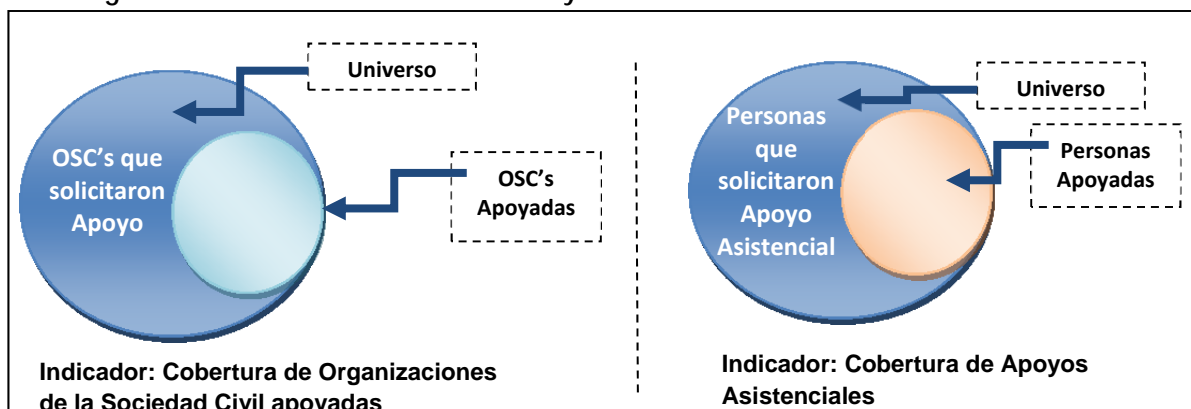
Universo

OSC's que solicitaron Apoyo

OSC's Apoyadas

Indicador: Cobertura de Organizaciones de la Sociedad Civil apoyadas

Universo

Personas que solicitaron Apoyo Asistencial

Personas Apoyadas

Indicador: Cobertura de Apoyos Asistenciales